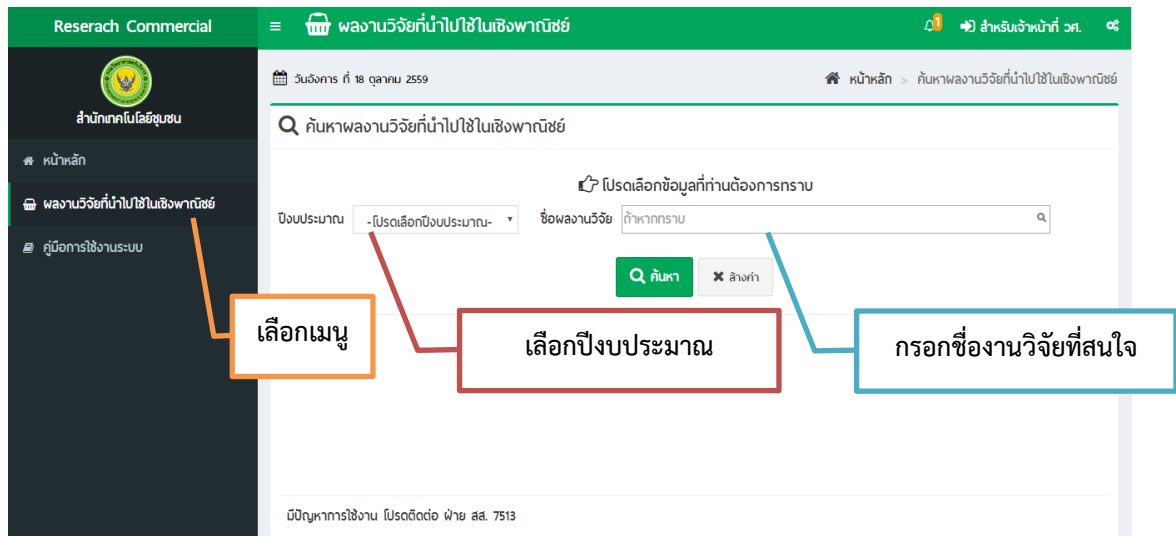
Reserach Commercial

ผลงานวิจัยที่นำไปใช้ในเชิงพาณิชย์

1

สำหรับเจ้าหน้าที่ วศ.

สำนักเทคโนโลยีชุมชน

หน้าหลัก

ผลงานวิจัยที่นำไปใช้ในเชิงพาณิชย์

คู่มือการใช้งานระบบ

วันอังคาร ที่ 18 ตุลาคม 2559

หน้าหลัก > ค้นหาผลงานวิจัยที่นำไปใช้ในเชิงพาณิชย์

ค้นหาผลงานวิจัยที่นำไปใช้ในเชิงพาณิชย์

โปรดเลือกข้อมูลที่ท่านต้องการทราบ

ปีงบประมาณ -โปรดเลือกปีงบประมาณ-

ชื่อผลงานวิจัย ถ้าหากทราบ

ค้นหา

ล้างค่า

เลือกเมนู

เลือกปีงบประมาณ

กรอกชื่องานวิจัยที่สนใจ

มีปัญหาการใช้งาน โปรดติดต่อ ฝ่าย สส. 7513